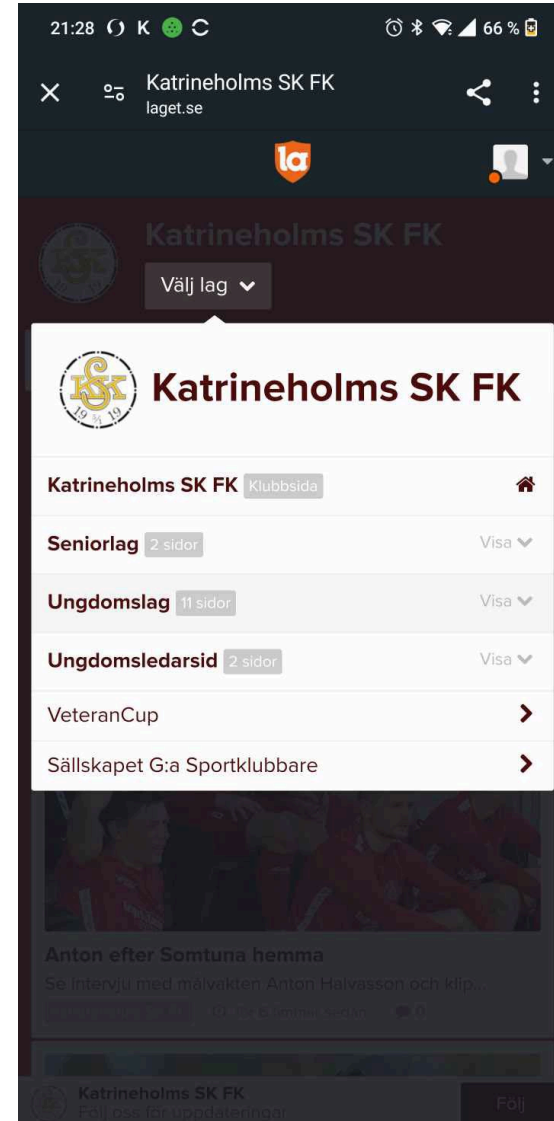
21:28 K 66 %

Katrineholms SK FK
laget.se

la

Katrineholms SK FK

Välj lag

KSK 19 19

Katrineholms SK FK

Katrineholms SK FK Klubbsida

Seniorlag 2 sidor Visa

Ungdomslag 11 sidor Visa

Ungdomsledarsid 2 sidor Visa

VeteranCup

Sällskapet G:a Sportklubbare

Anton efter Somtuna hemma

Se intervju med målvakten Anton Halvasson och klip...

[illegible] 0

Katrineholms SK FK
Följ oss för uppdateringar

Följ